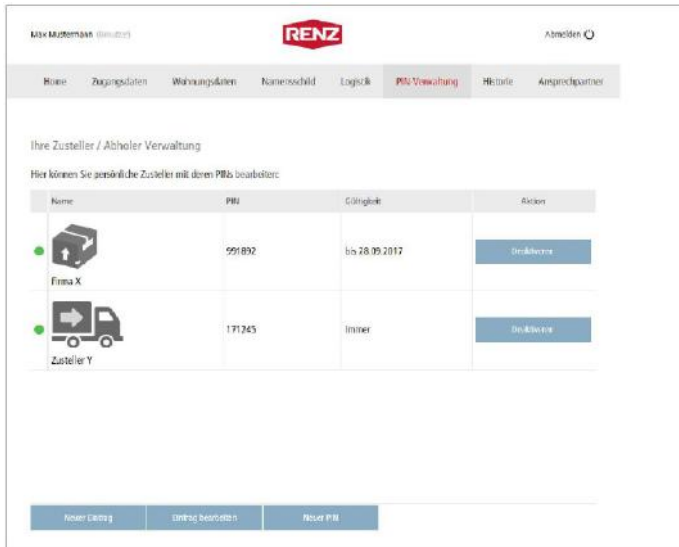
Max Mustermann (Benutzer)

RENZ

Abmelden

Home | Zugangsdaten | Wohnungsdaten | Namensschild | Logistik | PIN-Verwaltung | Historie | Ansprechpartner

Ihre Zusteller / Abholer Verwaltung

Hier können Sie persönliche Zusteller mit deren PINs bearbeiten:

| | Name | PIN | Gültigkeit | Aktion |
|---|---|---|---|---|
| | Firma X | 991892 | bis 28.09.2017 | Deaktivieren |
| | Zusteller Y | 171245 | Immer | Deaktivieren |

Neuer Eintrag | Eintrag bearbeiten | Neuer PIN